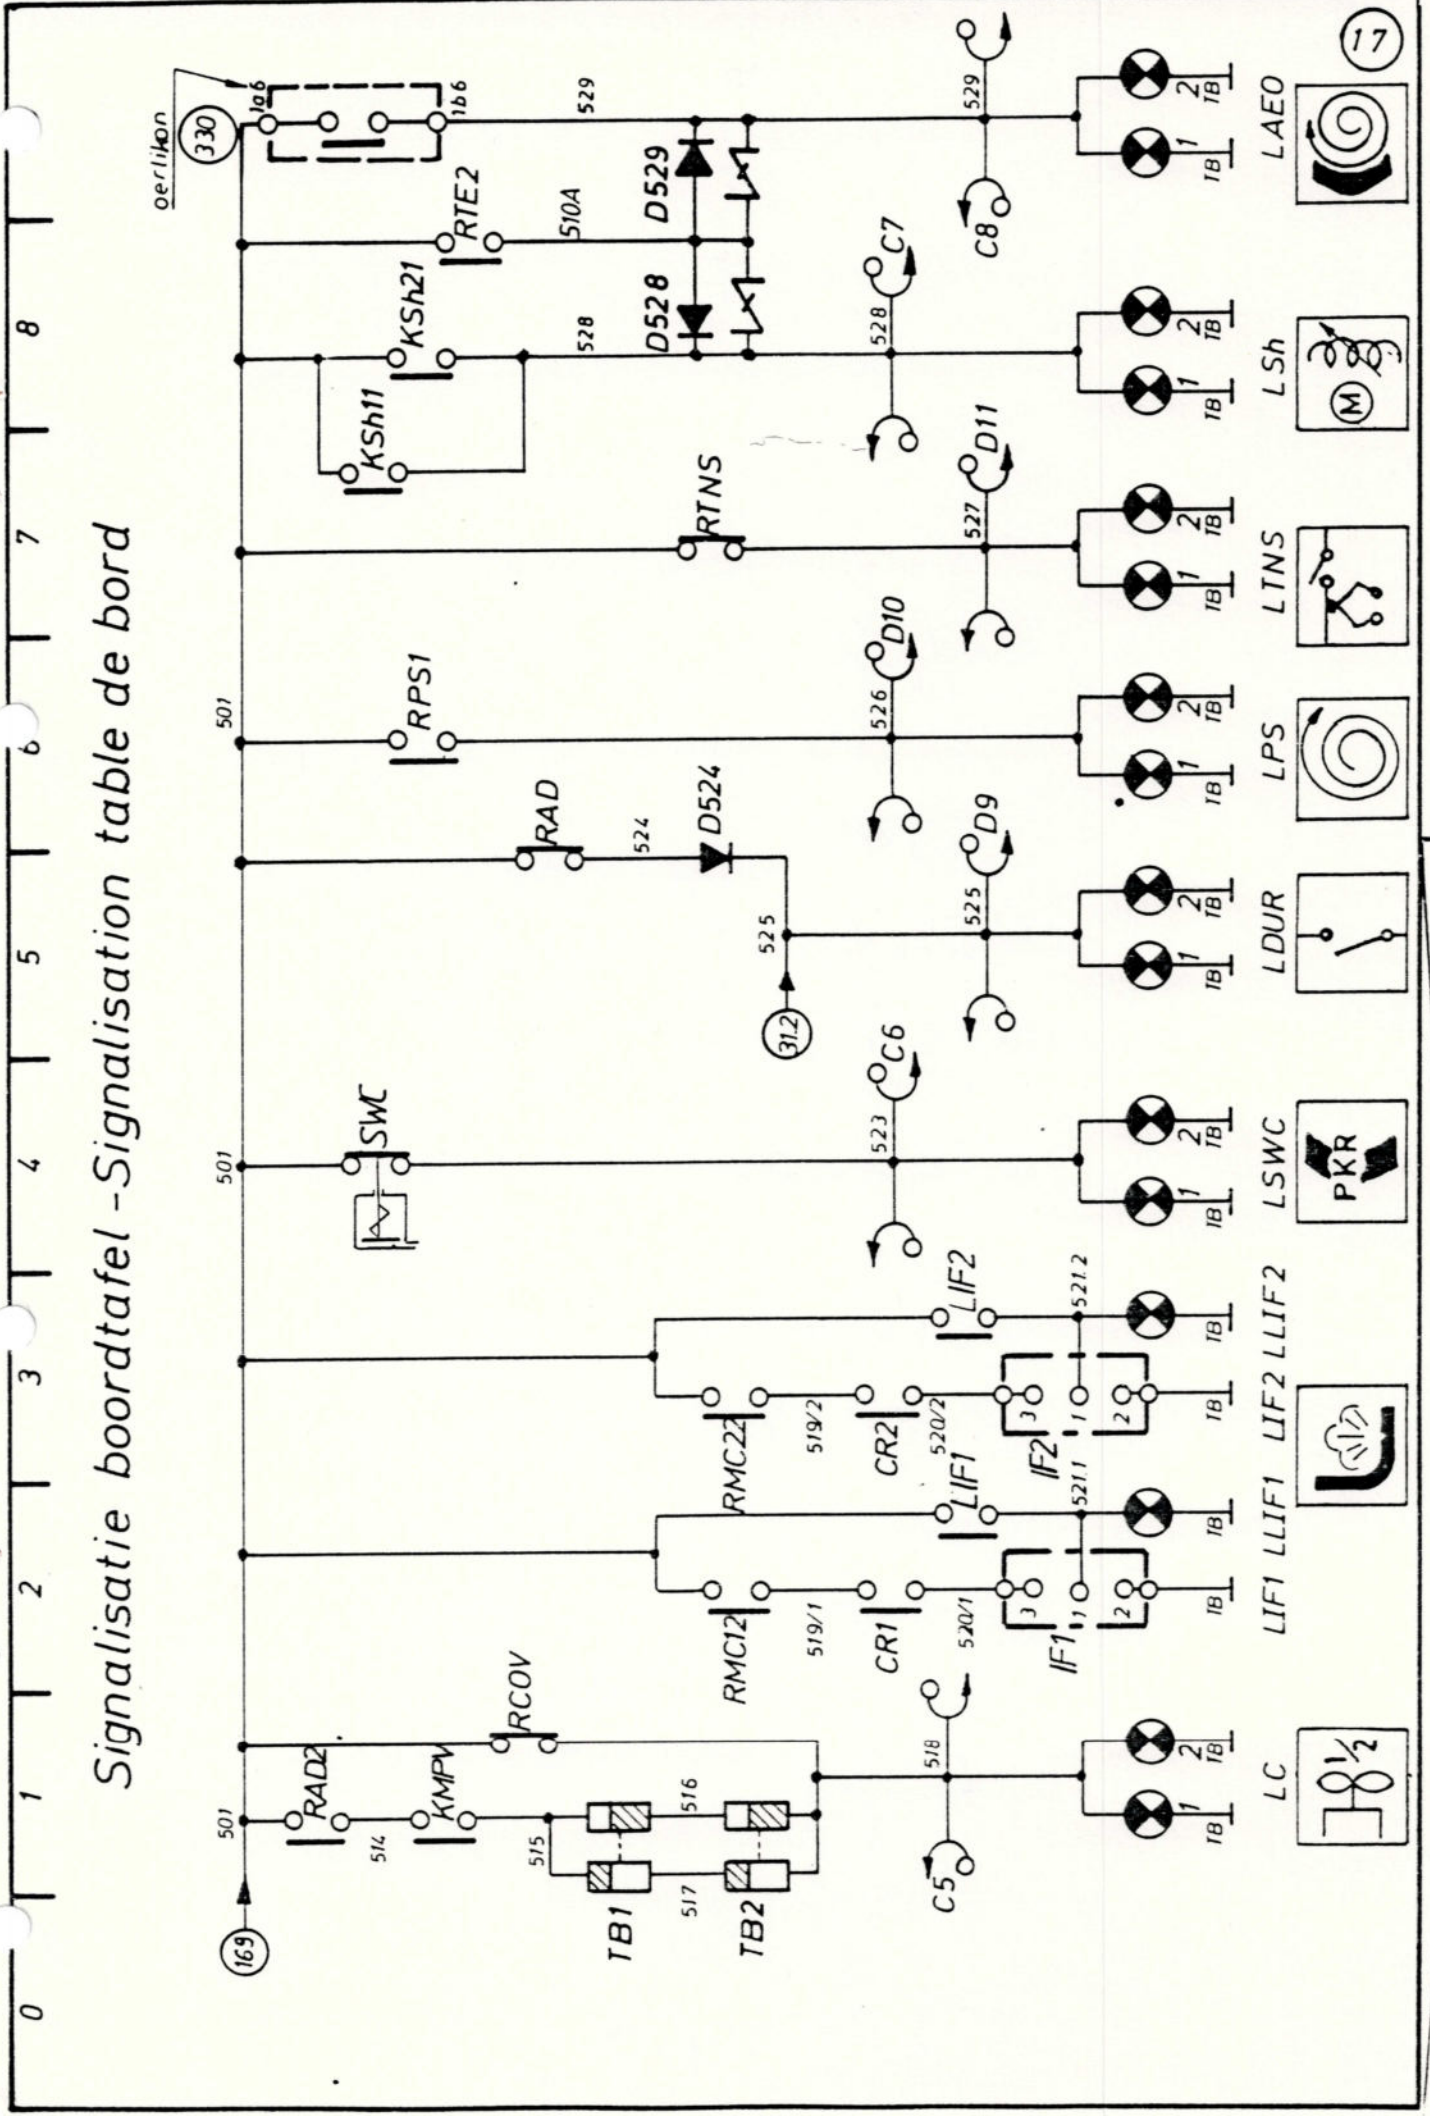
Signalisatie boordtafel - Signalisation table de bord

17

0 1 2 3 4 5 6 7 8

oerlikon
330
1a6
1b6
529
RTE2
510A
D529
D528
KSh21
528
KSh11
RTNS
RPS1
RAD
524
D524
525
312
SWC
501
501
501
169
RAD2
514
KMPV
RCOV
515
516
517
TB1
TB2
518
C5
RMC12
519/1
CR1
520/1
IF1
RMC22
519/2
CR2
520/2
IF2
LIF1
521.1
LIF2
521.2
C6
523
D9
525
D10
526
D11
527
C7
528
C8
529

1 TB 2 TB

LC
LIF1 LLIF1
LIF2 LLIF2
LSWC
PKR
LDUR
LPS
LTNS
LSh
M
LAEO